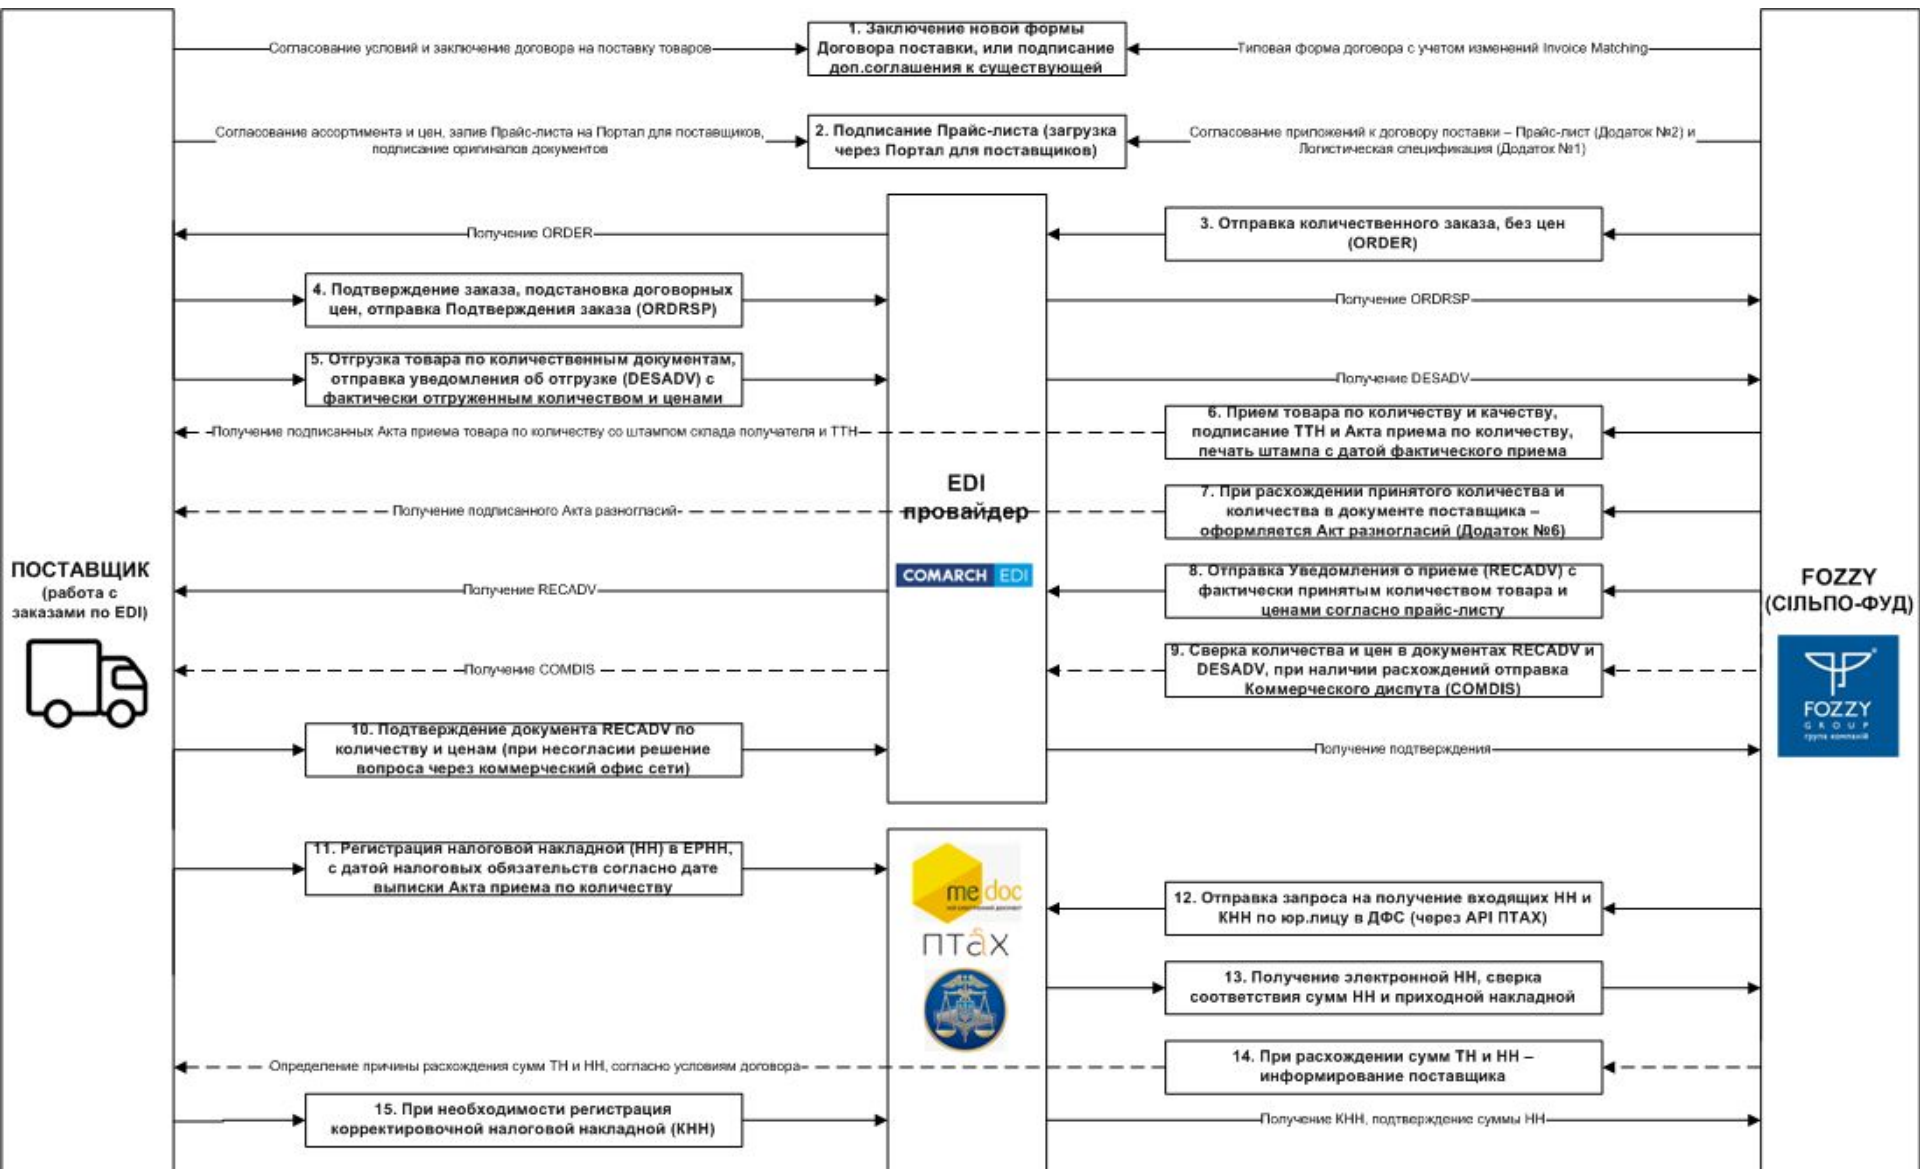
Согласование условий и заключение договора на поставку товаров

1. Заключение новой формы Договора поставки, или подписание доп.соглашения к существующей

Типовая форма договора с учетом изменений Invoice Matching

Согласование ассортимента и цен, залив Прайс-листа на Портал для поставщиков, подписание оригиналов документов

2. Подписание Прайс-листа (загрузка через Портал для поставщиков)

Согласование приложений к договору поставки – Прайс-лист (Додаток №2) и Логистическая специфікация (Додаток №1)

Получение ORDER

3. Отправка количественного заказа, без цен (ORDER)

4. Подтверждение заказа, подстановка договорных цен, отправка Подтверждения заказа (ORDRSP)

Получение ORDRSP

5. Отгрузка товара по количественным документам, отправка уведомления об отгрузке (DESADV) с фактически отгруженным количеством и ценами

Получение DESADV

Получение подписанных Акта приема товара по количеству со штампом склада получателя и ТТН

6. Прием товара по количеству и качеству, подписание ТТН и Акта приема по количеству, печать штампа с датой фактического приема

EDI провайдер

COMARCH EDI

Получение подписанного Акта разногласий

7. При расхождении принятого количества и количества в документе поставщика – оформляется Акт разногласий (Додаток №6)

ПОСТАВЩИК (работа с заказами по EDI)

FOZZY (СІЛЬПО-ФУД)

FOZZY GROUP група компаній

Получение RECADV

8. Отправка Уведомления о приеме (RECADV) с фактически принятым количеством товара и ценами согласно прайс-листу

Получение COMDIS

9. Сверка количества и цен в документах RECADV и DESADV, при наличии расхождений отправка Коммерческого диспута (COMDIS)

10. Подтверждение документа RECADV по количеству и ценам (при несогласии решение вопроса через коммерческий офис сети)

Получение подтверждения

11. Регистрация налоговой накладной (НН) в ЕРНН, с датой налоговых обязательств согласно дате выписки Акта приема по количеству

me.doc

ПТАХ

12. Отправка запроса на получение входящих НН и КНН по юр.лицу в ДФС (через API ПТАХ)

13. Получение электронной НН, сверка соответствия сумм НН и приходной накладной

Определение причины расхождения сумм ТН и НН, согласно условиям договора

14. При расхождении сумм ТН и НН – информирование поставщика

15. При необходимости регистрация корректировочной налоговой накладной (КНН)

Получение КНН, подтверждение суммы НН